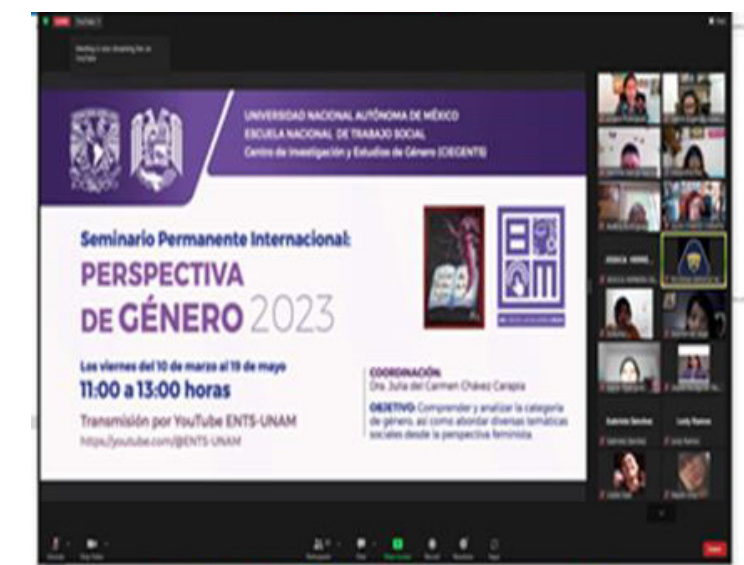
UNIVERSIDAD NACIONAL AUTÓNOMA DE MÉXICO
ESCUELA NACIONAL DE TRABAJO SOCIAL
Centro de Investigación y Estudios de Género (CIEGENTS)

Seminario Permanente Internacional:
PERSPECTIVA DE GÉNERO 2023

Los viernes del 10 de marzo al 19 de mayo
11:00 a 13:00 horas
Transmisión por YouTube ENTS-UNAM
https://youtube.com/@ENTS-UNAM

COORDINACIÓN:
Dra. Julia del Carmen Chávez Carapia

OBJETIVO: Comprender y analizar la categoría de género, así como abordar diversas temáticas sociales desde la perspectiva feminista.

Gabriela Sánchez
Lady Ramos